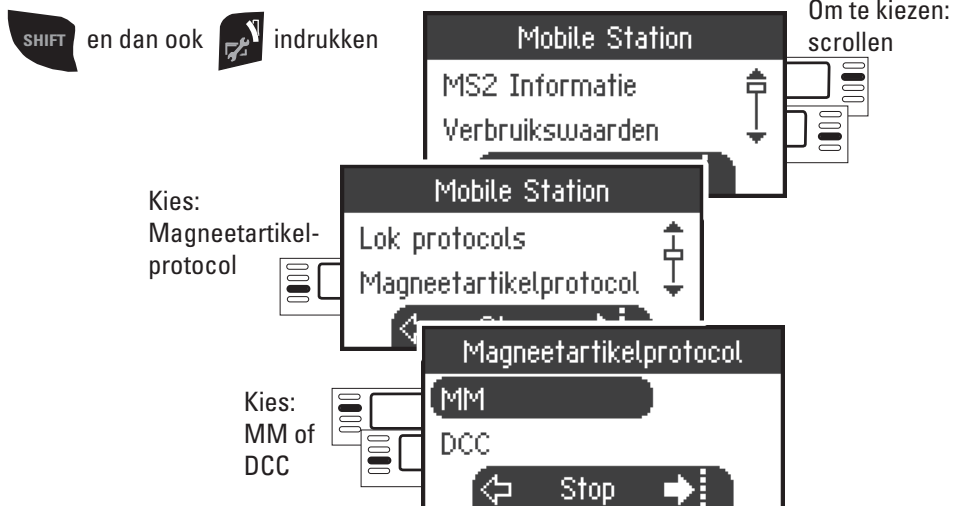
SHIFT en dan ook indrukken

Om te kiezen: scrollen

Mobile Station
MS2 Informatie
Verbruikswaarden

Kies: Magneetartikelprotocol

Mobile Station
Lok protocols
Magneetartikelprotocol
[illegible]

Kies: MM of DCC

Magneetartikelprotocol
MM
DCC
Stop